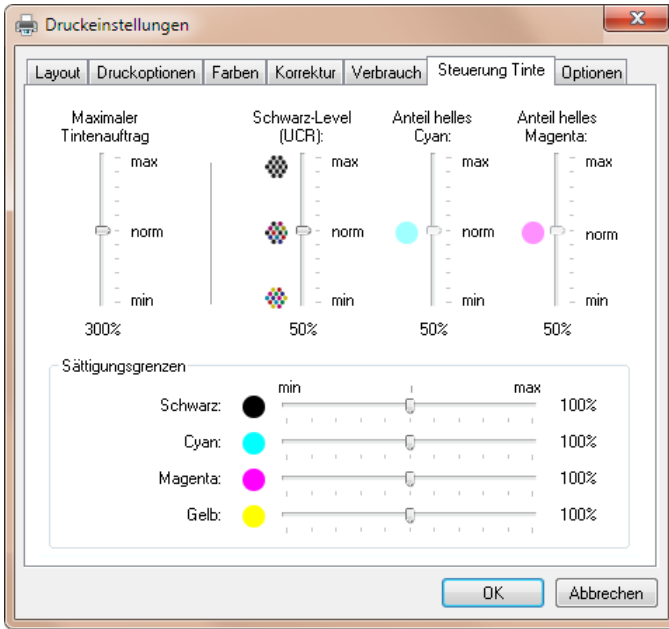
Druckeinstellungen

Layout | Druckoptionen | Farben | Korrektur | Verbrauch | Steuerung Tinte | Optionen

Maximaler Tintenauftrag
max
norm
min
300%

Schwarz-Level (UCR):
max
norm
min
50%

Anteil helles Cyan:
max
norm
min
50%

Anteil helles Magenta:
max
norm
min
50%

Sättigungsgrenzen
min
max
Schwarz: 100%
Cyan: 100%
Magenta: 100%
Gelb: 100%

OK
Abbrechen